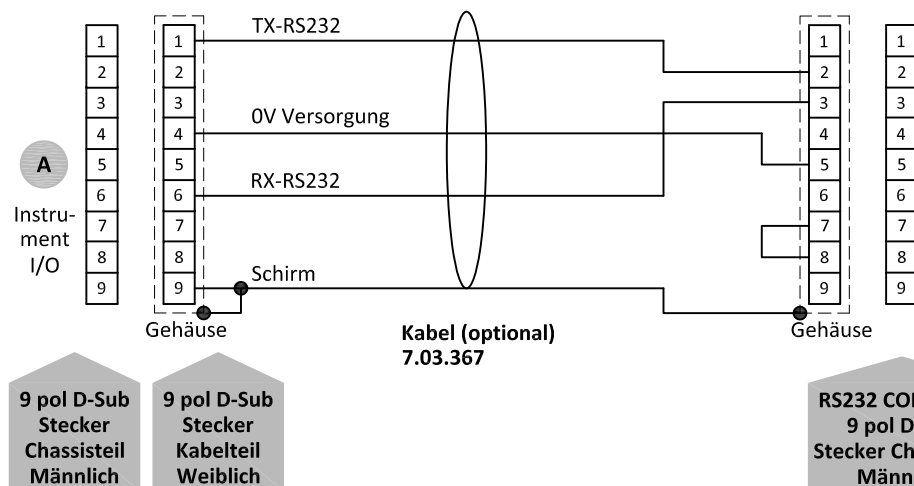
1
2
3
4
5
6
7
8
9

A

Instrument I/O

1
2
3
4
5
6
7
8
9

Gehäuse

TX-RS232

0V Versorgung

RX-RS232

Schirm

Kabel (optional)
7.03.367

1
2
3
4
5
6
7
8
9

Gehäuse

1
2
3
4
5
6
7
8
9

9 pol D-Sub Stecker Chassisteil Männlich

9 pol D-Sub Stecker Kabelteil Weiblich

RS232 CO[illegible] 9 pol D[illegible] Stecker Ch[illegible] Männ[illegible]